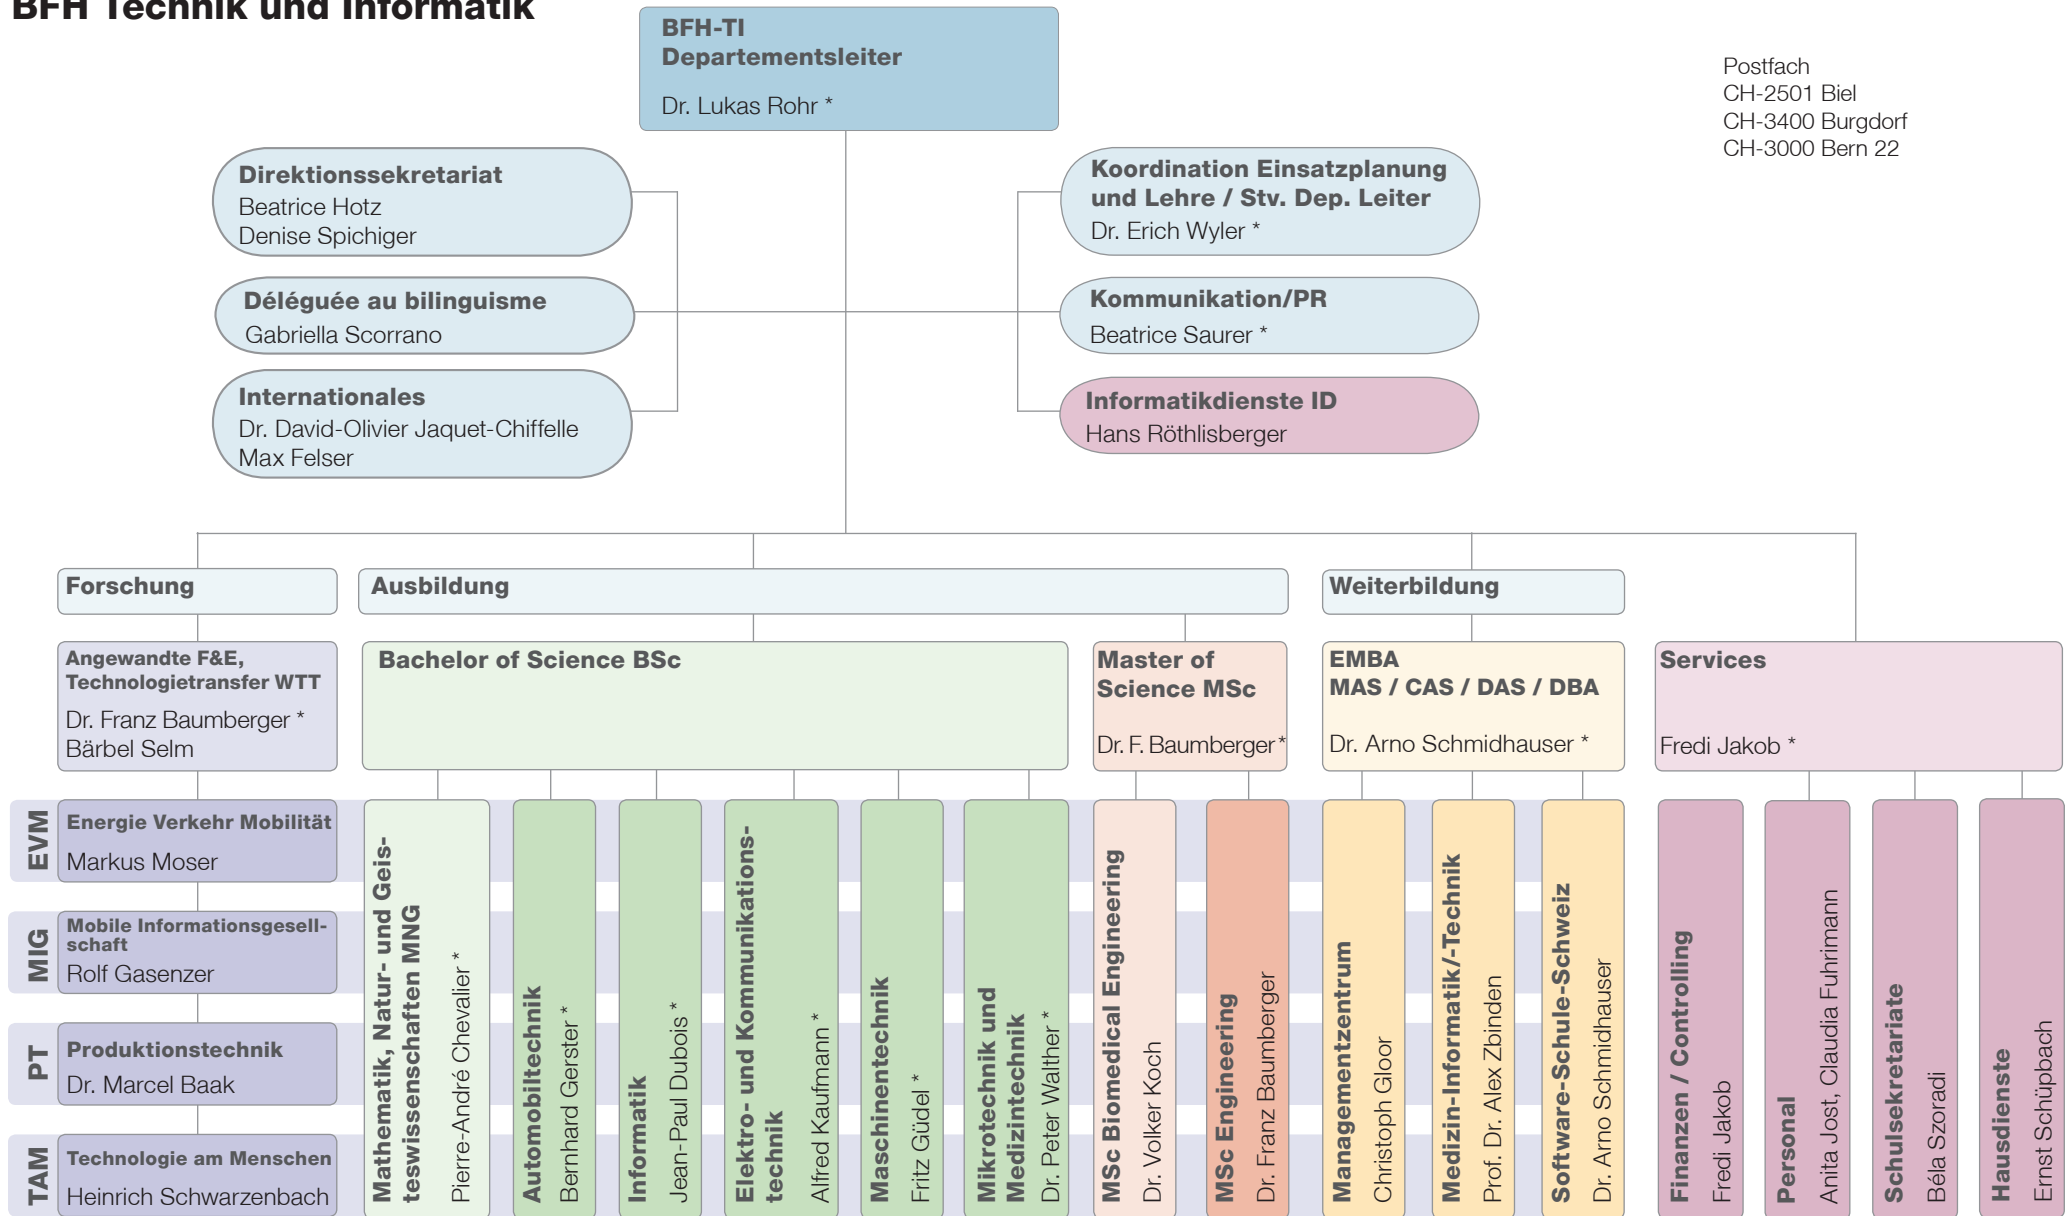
BFH Technik und Informatik

BFH-TI
Departementsleiter
Dr. Lukas Rohr *

Postfach
CH-2501 Biel
CH-3400 Burgdorf
CH-3000 Bern 22

Direktionssekretariat
Beatrice Hotz
Denise Spichiger

Déléguée au bilinguisme
Gabriella Scorrano

Internationales
Dr. David-Olivier Jaquet-Chiffelle
Max Felser

Koordination Einsatzplanung und Lehre / Stv. Dep. Leiter
Dr. Erich Wyler *

Kommunikation/PR
Beatrice Saurer *

Informatikdienste ID
Hans Röthlisberger

Forschung

Ausbildung

Weiterbildung

Angewandte F&E, Technologietransfer WTT
Dr. Franz Baumberger *
Bärbel Selm

Bachelor of Science BSc

Master of Science MSc
Dr. F. Baumberger *

EMBA
MAS / CAS / DAS / DBA
Dr. Arno Schmidhauser *

Services
Fredi Jakob *

EVM
Energie Verkehr Mobilität
Markus Moser

MIG
Mobile Informationsgesellschaft
Rolf Gasenzer

PT
Produktionstechnik
Dr. Marcel Baak

TAM
Technologie am Menschen
Heinrich Schwarzenbach

Mathematik, Natur- und Geisteswissenschaften MNG
Pierre-André Chevalier *

Automobiltechnik
Bernhard Gerster *

Informatik
Jean-Paul Dubois *

Elektro- und Kommunikationstechnik
Alfred Kaufmann *

Maschinentechnik
Fritz Güdel *

Mikrotechnik und Medizintechnik
Dr. Peter Walther *

MSc Biomedical Engineering
Dr. Volker Koch

MSc Engineering
Dr. Franz Baumberger

Managementzentrum
Christoph Gloor

Medizin-Informatik/-Technik
Prof. Dr. Alex Zbinden

Software-Schule-Schweiz
Dr. Arno Schmidhauser

Finanzen / Controlling
Fredi Jakob

Personal
Anita Jost, Claudia Fuhrimann

Schulsekretariate
Béla Szoradi

Hausdienste
Ernst Schüpbach